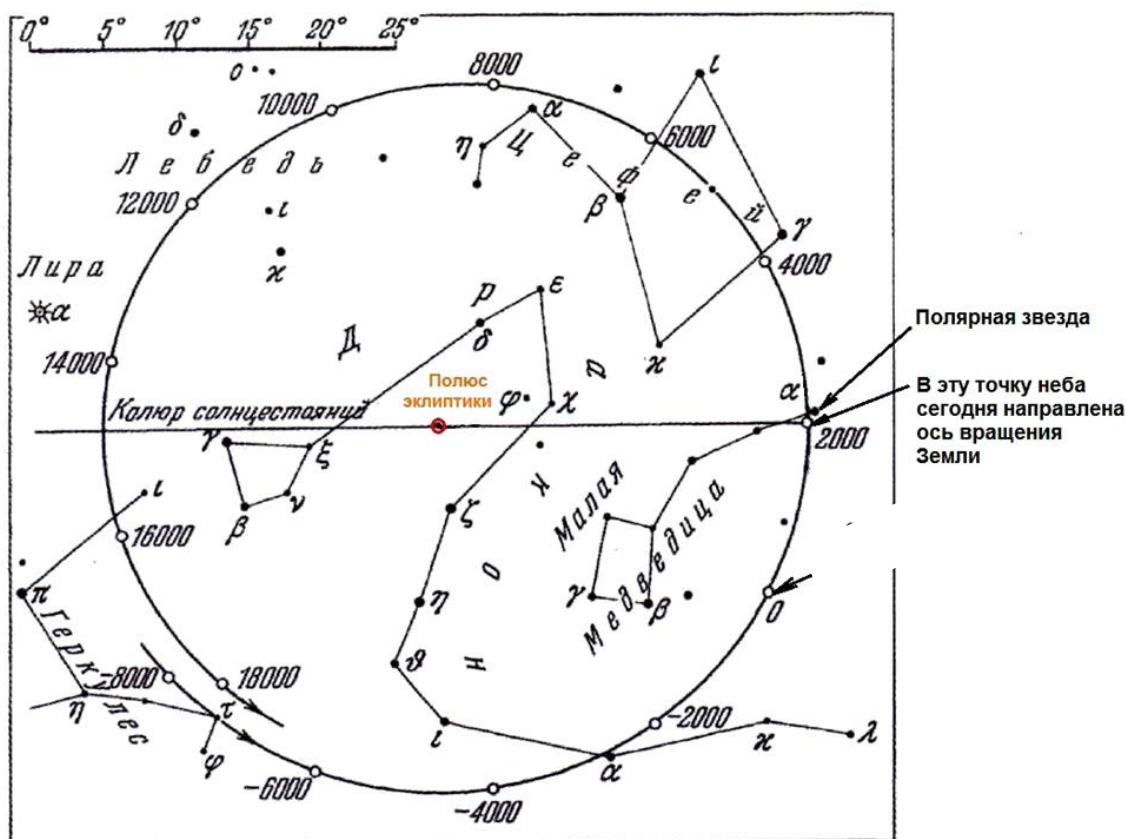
0° 5° 10° 15° 20° 25°

о

8000

10000

6000

δ

α

ι

η

Ц

Л е б е д ь

е

Ф

12000

β

е

й

γ

ι

4000

ж

Лира

ε

ρ

α

Полярная звезда

Д

δ

ж

14000

Р

Полюс эклиптики

α

В эту точку неба сегодня направлена ось вращения Земли

Калюр солнцестояний

φ

χ

γ

ξ

2000

К

ι

Малая

Медведица

ν

β

ζ

16000

О

π

η

γ

β

0

Геркулес

Н

-8000

18000

ϑ

η

τ

ι

-2000

ж

λ

φ

α

-6000

-4000